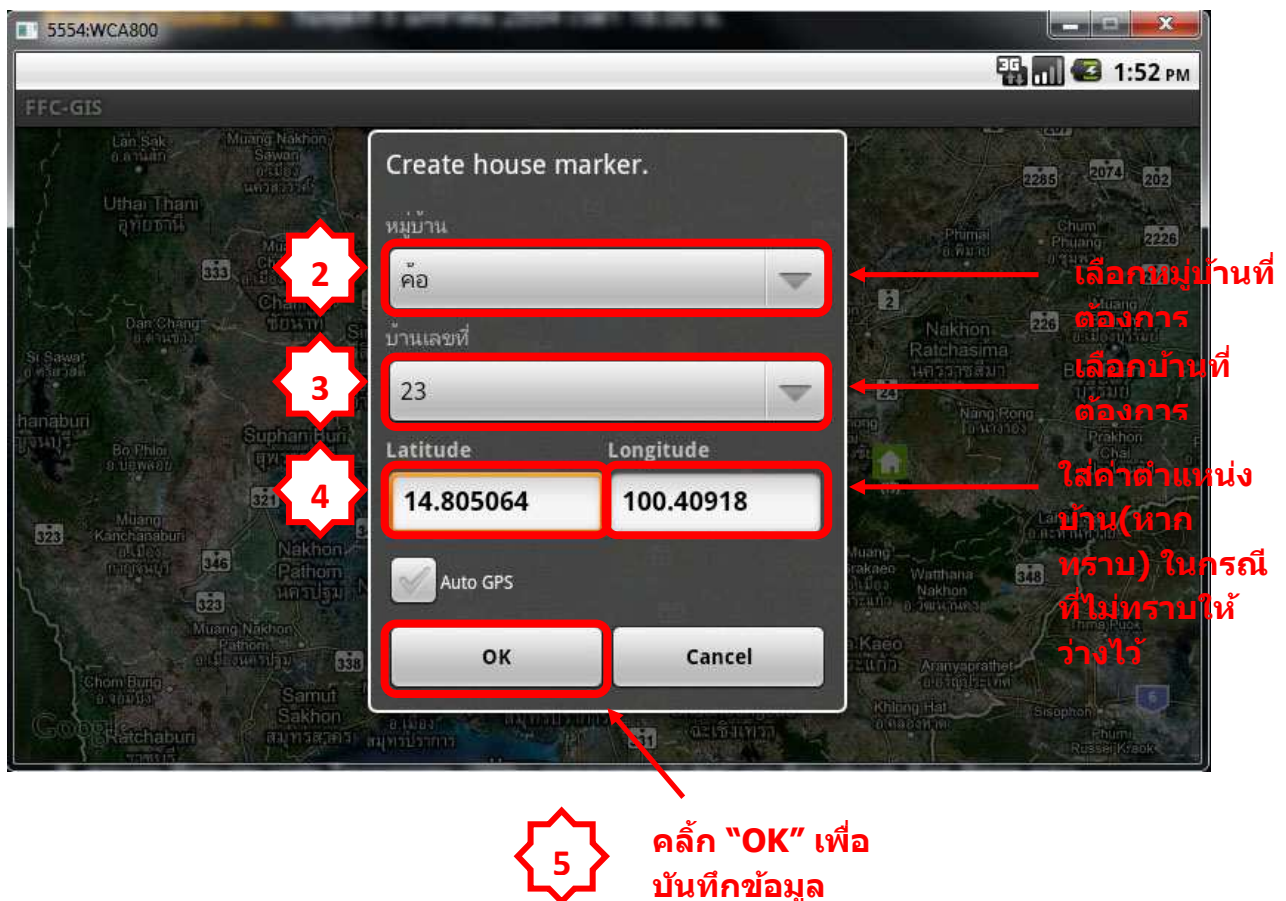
5554:WCA800

1:52 PM

FFC-GIS

Create house marker.

หมู่บ้าน

ค้อ

บ้านเลขที่

23

Latitude

Longitude

14.805064

100.40918

Auto GPS

OK

Cancel

2

3

4

5

เลือกหมู่บ้านที่ต้องการ

เลือกบ้านที่ต้องการ

ใส่ค่าตำแหน่งบ้าน(หากทราบ) ในกรณีที่ไม่ทราบให้ว่างไว้

คลิ้ก "OK" เพื่อบันทึกข้อมูล

Uthai Thani

Dan Chang

Si Sawat

Suphan Buri

Bo Phloi

Muang Kanchanaburi

Nakhon Pathom

Muang Nakhon Pathom

Chom Bung

Ratchaburi

Samut Sakhon

Lan Sak

Muang Nakhon Sawan

Nakhon Ratchasima

Phimai

Chum Phuang

Nang Rong

Prakhon Chai

Muang Srakaeo

Watthana Nakhon

Kaeo

Aranyaprathet

Khlong Hat

Sisaphon

Poipet

Russei Kraok

Google

333

2

226

2285

2074

202

2226

24

321

323

346

338

348

6